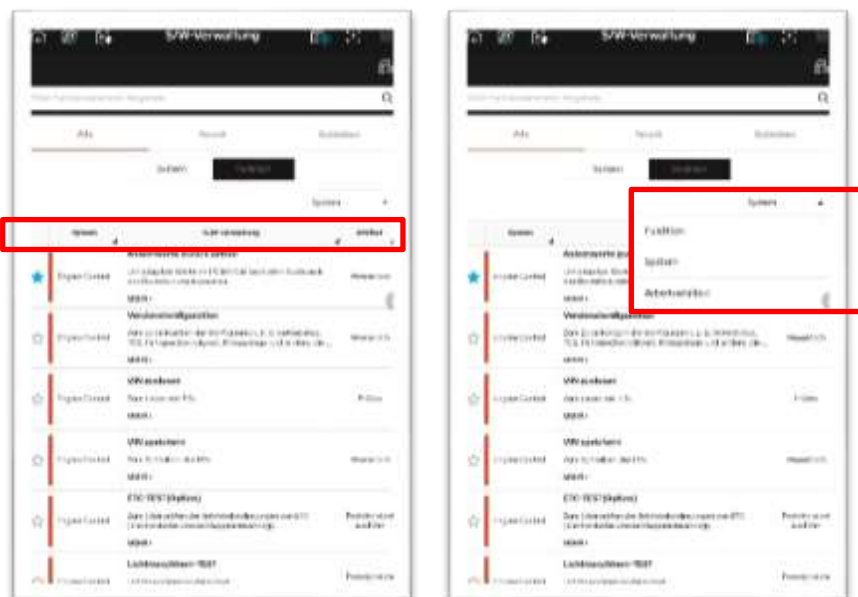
S/W-Verwaltung

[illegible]

Alle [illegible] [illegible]

System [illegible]

System

System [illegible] S/W-Verwaltung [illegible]

Engine Control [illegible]

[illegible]

Versionskonfiguration

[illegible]

WW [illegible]

WW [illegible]

ETC-TEST (Option)

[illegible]

S/W-Verwaltung

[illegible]

Alle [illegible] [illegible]

System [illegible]

System

Funktion

System

Arbeitsstation

Versionskonfiguration

WW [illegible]

WW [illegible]

ETC-TEST (Option)

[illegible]